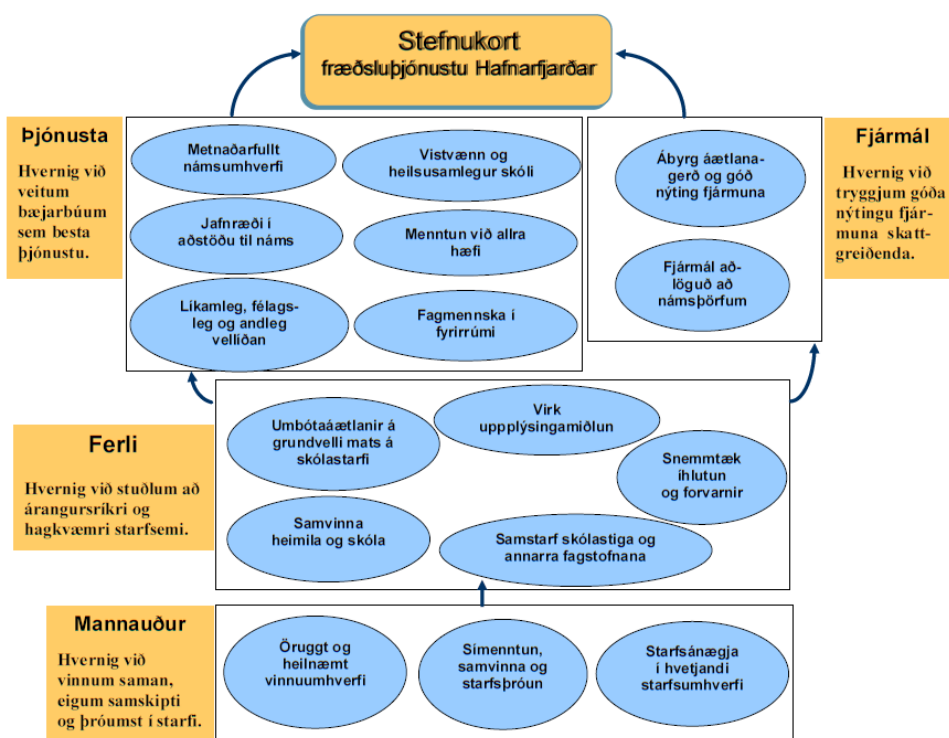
Stefnukort
fræðsluþjónustu Hafnarfjarðar

Þjónusta

Hvernig við veitum bæjarbúum sem besta þjónustu.

Metnaðarfullt námsumhverfi

Vistvænn og heilsusamlegur skóli

Jafnræði í aðstöðu til náms

Menntun við allra hæfi

Líkamleg, félagsleg og andleg vellíðan

Fagmennska í fyrirrúmi

Ábyrg áætlanagerð og góð nýting fjármuna

Fjármál aðlöguð að námsþörfum

Fjármál

Hvernig við tryggjum góða nýtingu fjármuna skattgreiðenda.

Ferli

Hvernig við stuðlum að árangursríkri og hagkvæmri starfsemi.

Umbótaáætlanir á grundvelli mats á skólastarfi

Virk upplýsingamiðlun

Snemmtæk íhlutun og forvarnir

Samvinna heimila og skóla

Samstarf skólastiga og annarra fagstofnana

Mannauður

Hvernig við vinnum saman, eigum samskipti og þróumst í starfi.

Öruggt og heilnæmt vinnuumhverfi

Símenntun, samvinna og starfsþróun

Starfsánægja í hvetjandi starfsumhverfi